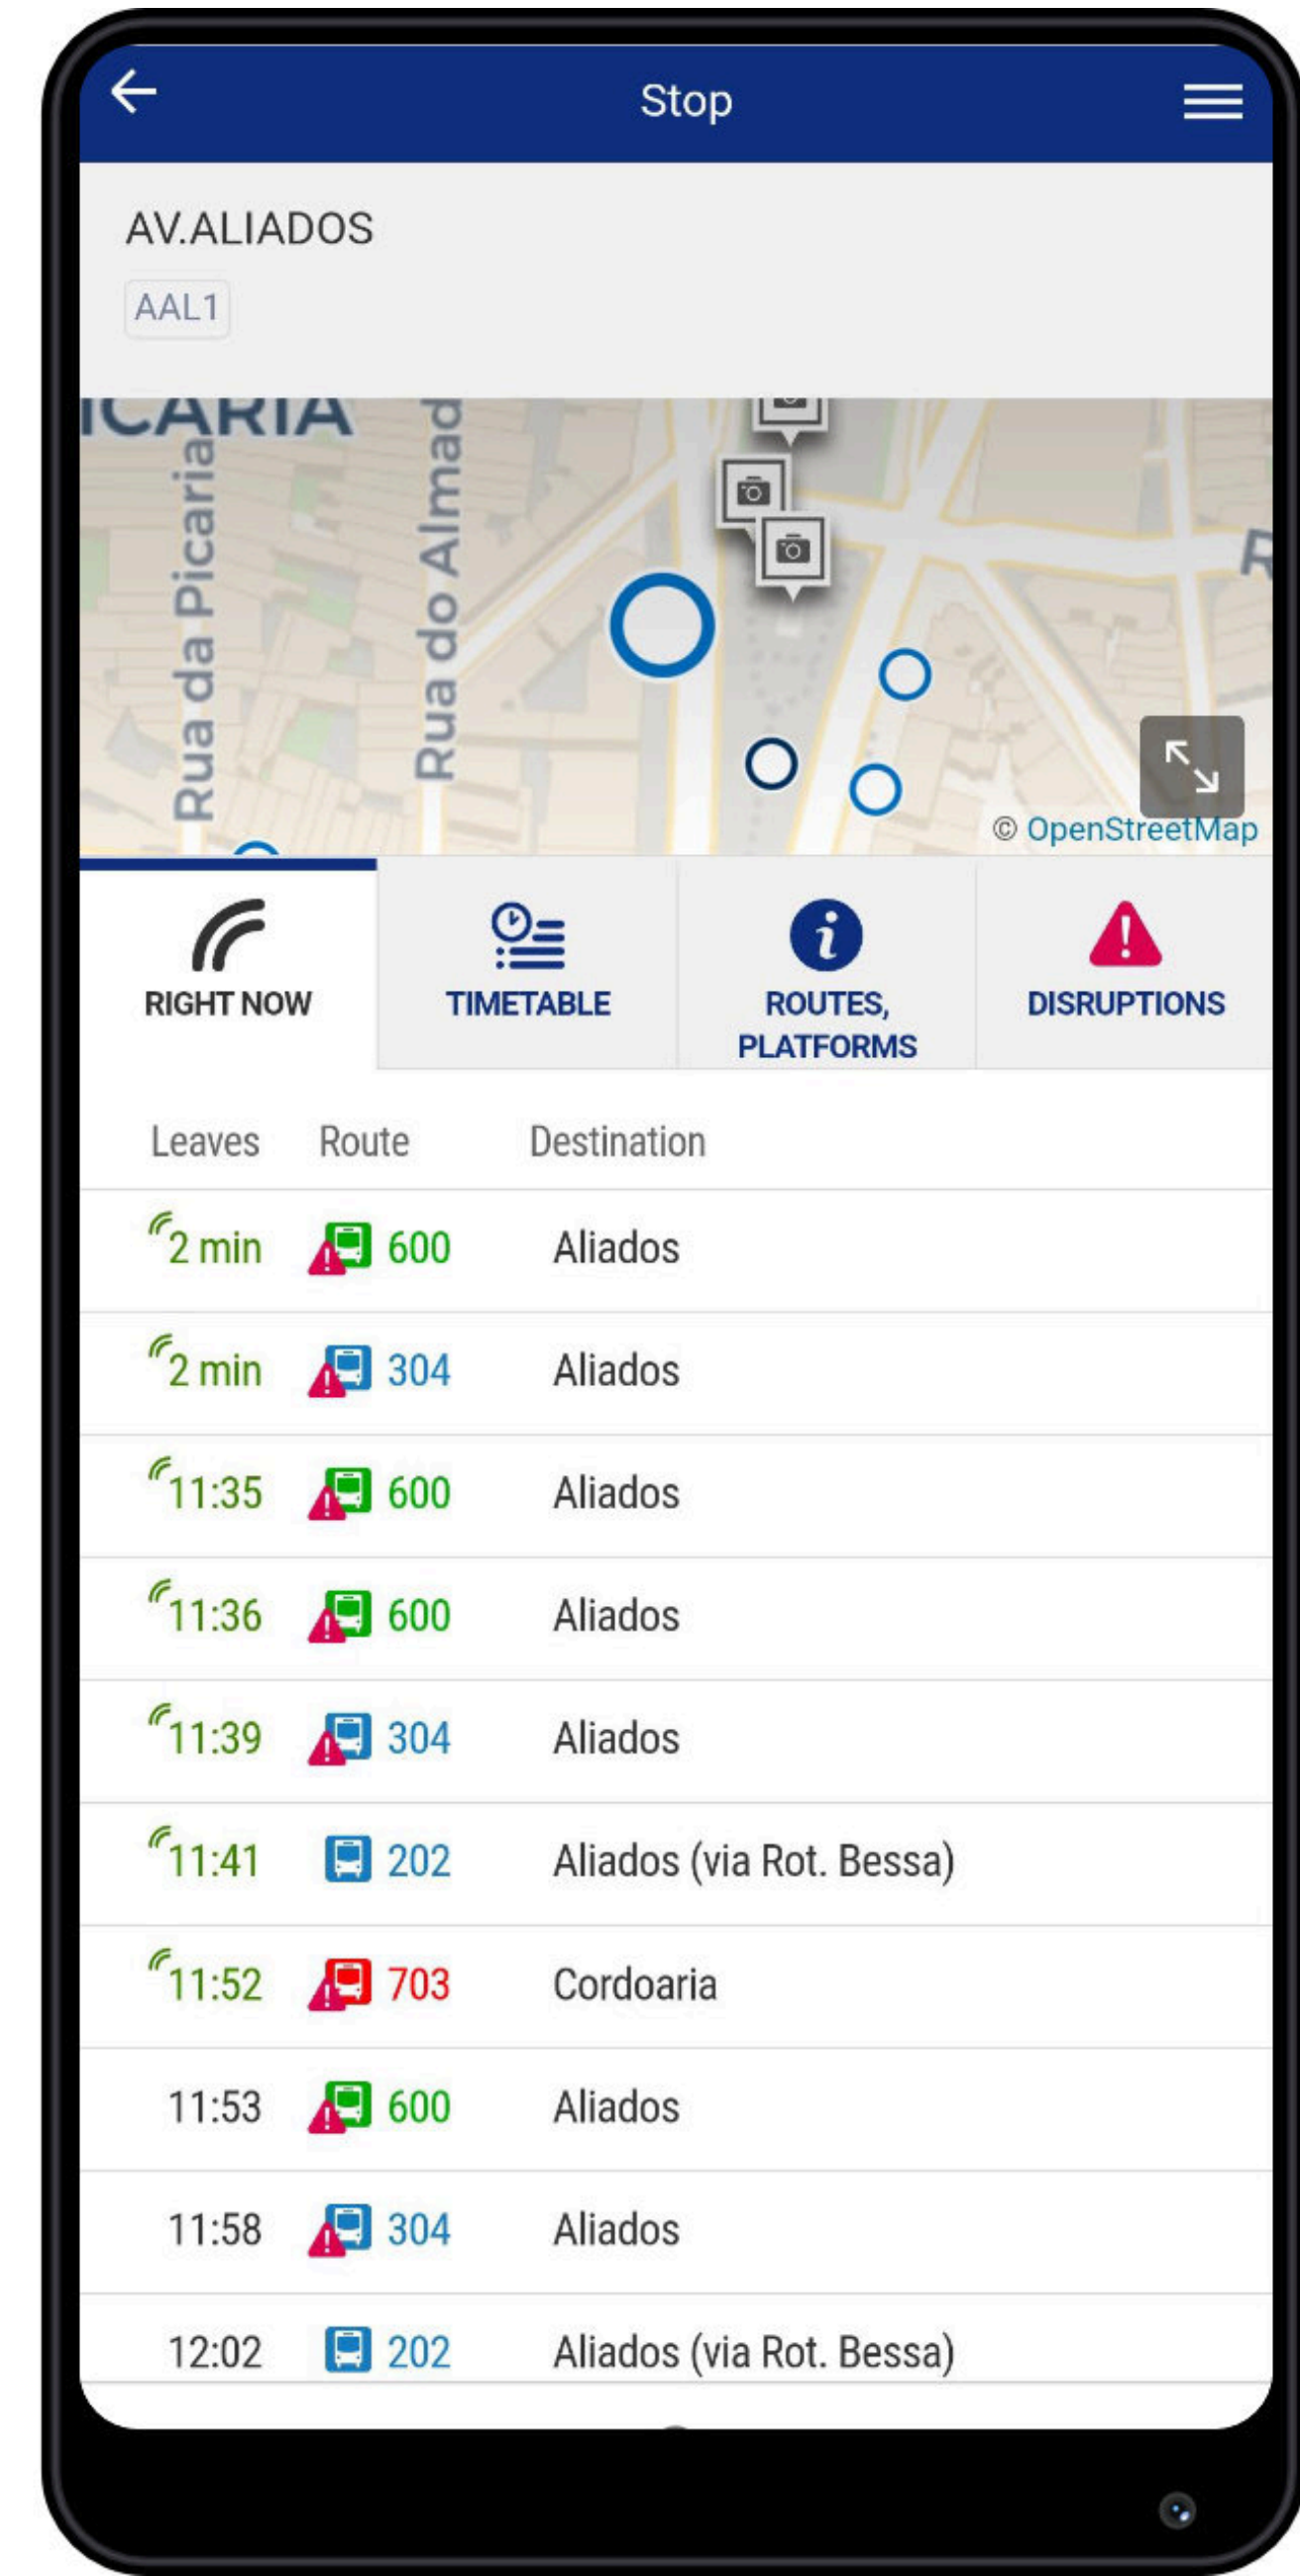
Stop

AV.ALIADOS

AAL1

ICARIA

Rua da Picaria

Rua do Almad

R

© OpenStreetMap

RIGHT NOW

TIMETABLE

ROUTES, PLATFORMS

DISRUPTIONS

| Leaves | Route | Destination |
|---|---|---|
| 2 min | 600 | Aliados |
| 2 min | 304 | Aliados |
| 11:35 | 600 | Aliados |
| 11:36 | 600 | Aliados |
| 11:39 | 304 | Aliados |
| 11:41 | 202 | Aliados (via Rot. Bessa) |
| 11:52 | 703 | Cordoaria |
| 11:53 | 600 | Aliados |
| 11:58 | 304 | Aliados |
| 12:02 | 202 | Aliados (via Rot. Bessa) |